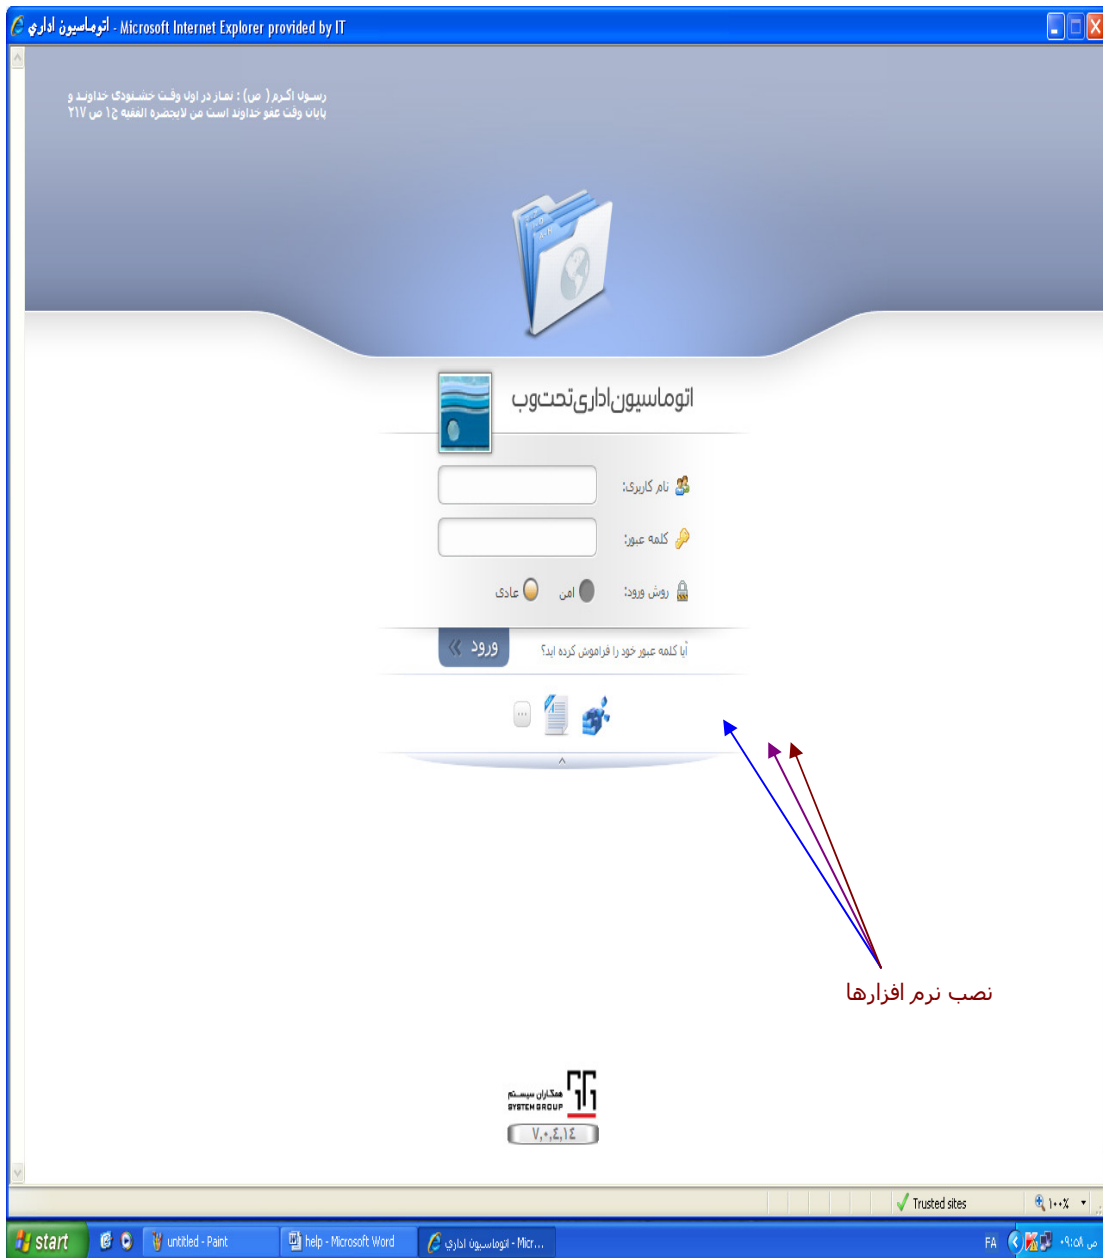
اتوماسيون اداري - Microsoft Internet Explorer provided by IT

رسول اکرم ( ص) : نماز در اول وقت خشنودی خداوند و پایان وقت عفو خداوند است من لایحضره الفقیه ج ۱ ص ۲۱۷

اتوماسیون اداری تحت وب

نام کاربری:

کلمه عبور:

روش ورود: امن عادی

ورود

آیا کلمه عبور خود را فراموش کرده اید؟

نصب نرم افزارها

همکاران سیستم SYSTEM GROUP

۷,۰,٤,۱٤

Trusted sites

۱۰۰٪

start

untitled - Paint

help - Microsoft Word

اتوماسیون اداری - Micr...

FA

۰۹:۵۸ ص